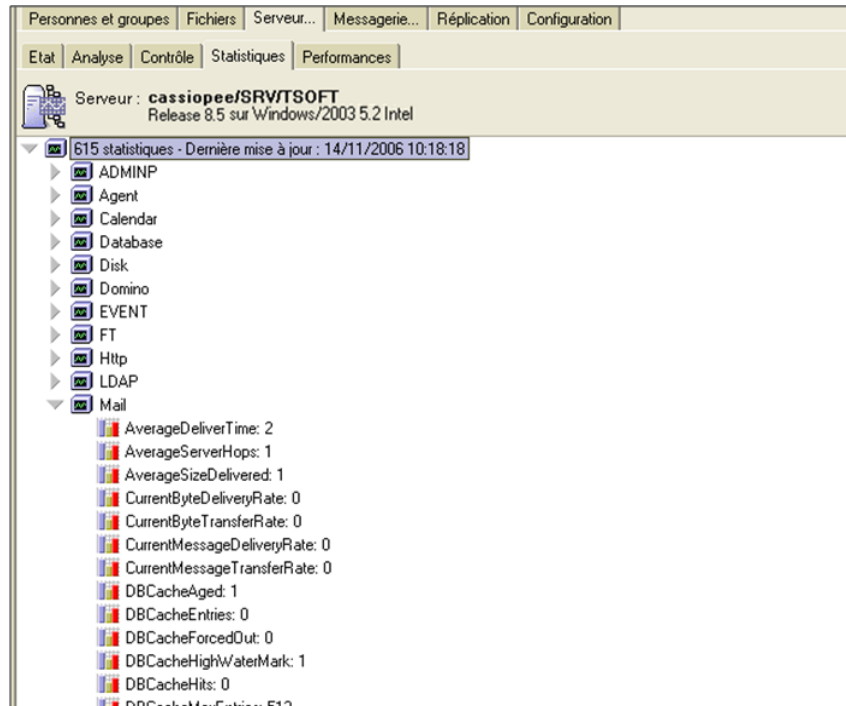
Personnes et groupes | Fichiers | Serveur... | Messagerie... | Réplication | Configuration

Etat | Analyse | Contrôle | Statistiques | Performances

Serveur : cassiopee/SRV/TSOFT
Release 8.5 sur Windows/2003 5.2 Intel

615 statistiques - Dernière mise à jour : 14/11/2006 10:18:18
ADMINP
Agent
Calendar
Database
Disk
Domino
EVENT
FT
Http
LDAP
Mail
AverageDeliverTime: 2
AverageServerHops: 1
AverageSizeDelivered: 1
CurrentByteDeliveryRate: 0
CurrentByteTransferRate: 0
CurrentMessageDeliveryRate: 0
CurrentMessageTransferRate: 0
DBCacheAged: 1
DBCacheEntries: 0
DBCacheForcedOut: 0
DBCacheHighWaterMark: 1
DBCacheHits: 0
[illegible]